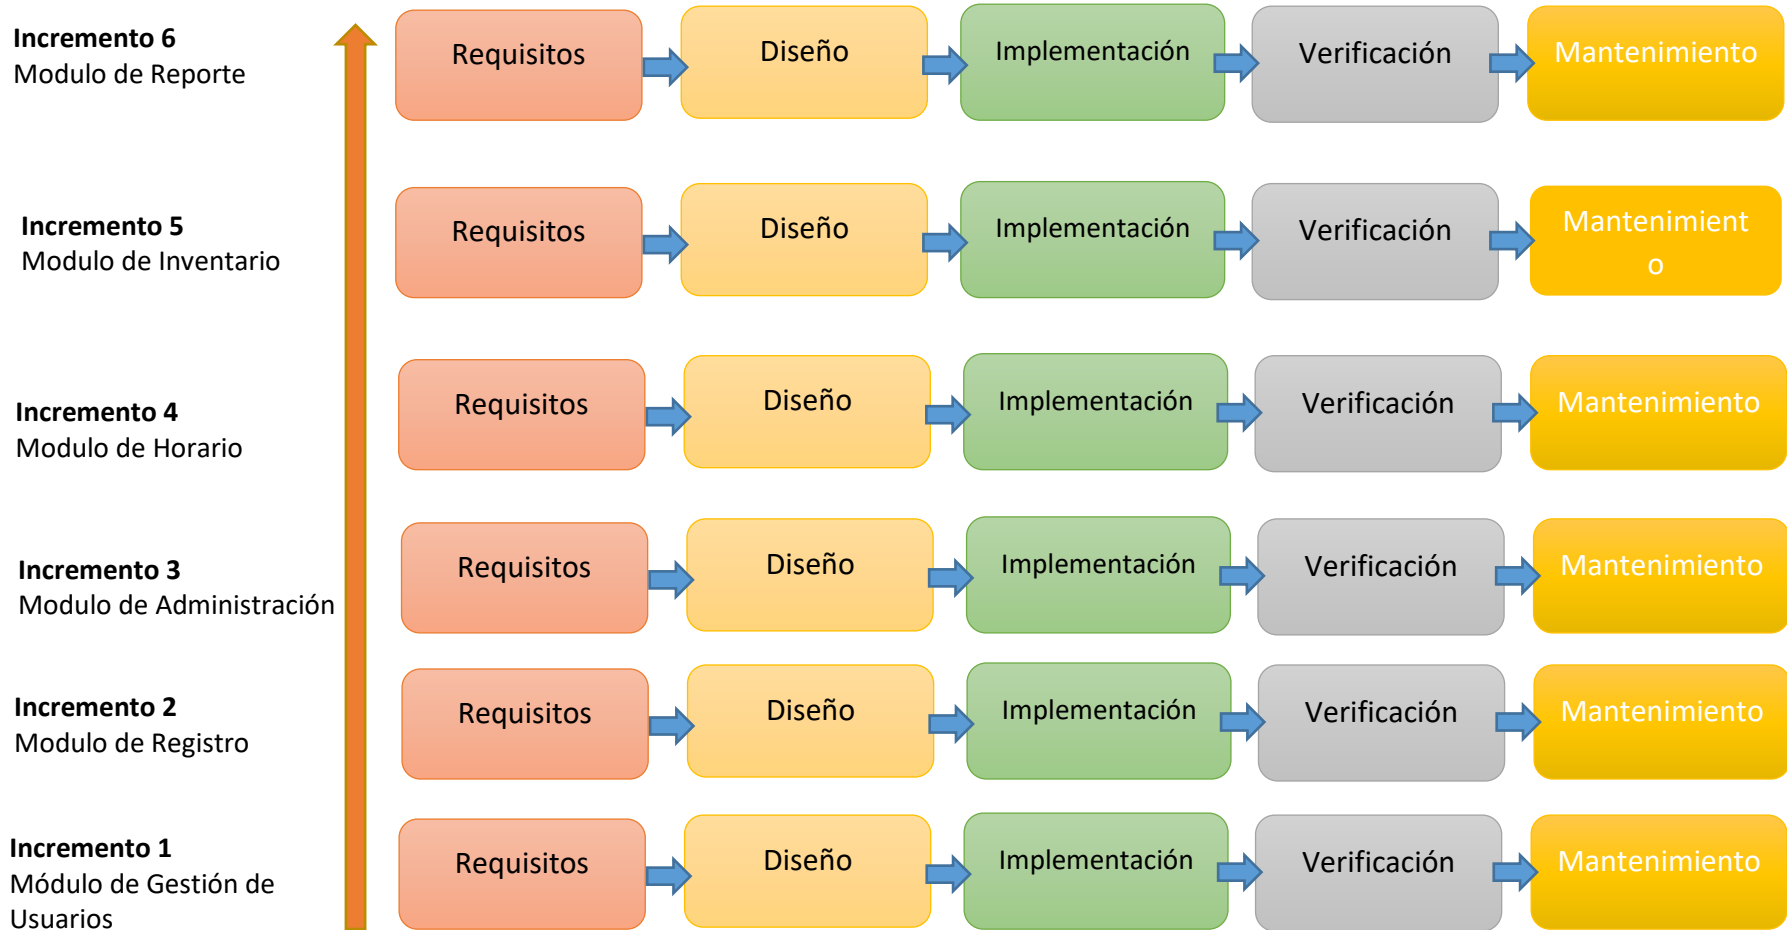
Incremento 6
Modulo de Reporte

Requisitos
Diseño
Implementación
Verificación
Mantenimiento

Incremento 5
Modulo de Inventario

Requisitos
Diseño
Implementación
Verificación
Mantenimient o

Incremento 4
Modulo de Horario

Requisitos
Diseño
Implementación
Verificación
Mantenimiento

Incremento 3
Modulo de Administración

Requisitos
Diseño
Implementación
Verificación
Mantenimiento

Incremento 2
Modulo de Registro

Requisitos
Diseño
Implementación
Verificación
Mantenimiento

Incremento 1
Módulo de Gestión de Usuarios

Requisitos
Diseño
Implementación
Verificación
Mantenimiento